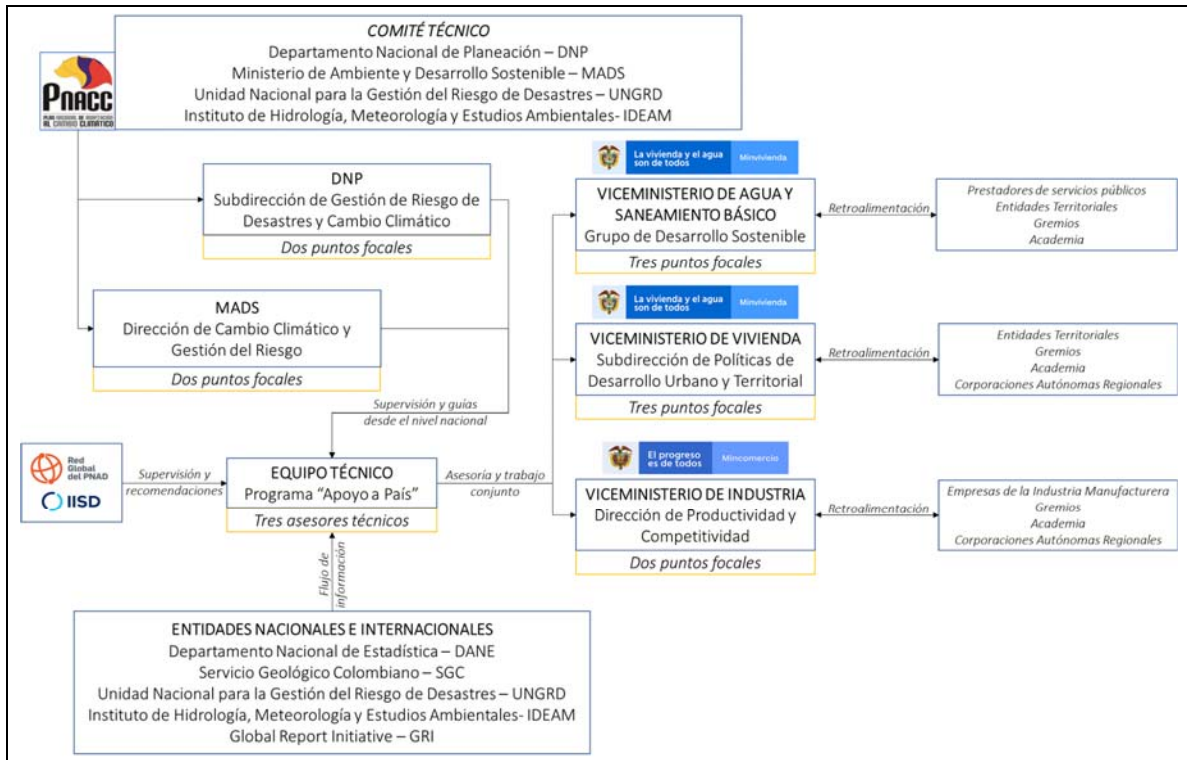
PNACC
PLAN NACIONAL DE ADAPTACIÓN AL CAMBIO CLIMÁTICO

COMITÉ TÉCNICO
Departamento Nacional de Planeación – DNP
Ministerio de Ambiente y Desarrollo Sostenible – MADS
Unidad Nacional para la Gestión del Riesgo de Desastres – UNGRD
Instituto de Hidrología, Meteorología y Estudios Ambientales- IDEAM

DNP
Subdirección de Gestión de Riesgo de Desastres y Cambio Climático
Dos puntos focales

MADS
Dirección de Cambio Climático y Gestión del Riesgo
Dos puntos focales

Supervisión y guías desde el nivel nacional

Red Global del PNAD
IISD

Supervisión y recomendaciones

EQUIPO TÉCNICO
Programa "Apoyo a País"
Tres asesores técnicos

Asesoría y trabajo conjunto

Flujo de información

La vivienda y el agua son de todos | Minvivienda

VICEMINISTERIO DE AGUA Y SANEAMIENTO BÁSICO
Grupo de Desarrollo Sostenible
Tres puntos focales

Retroalimentación

Prestadores de servicios públicos
Entidades Territoriales
Gremios
Academia

La vivienda y el agua son de todos | Minvivienda

VICEMINISTERIO DE VIVIENDA
Subdirección de Políticas de Desarrollo Urbano y Territorial
Tres puntos focales

Retroalimentación

Entidades Territoriales
Gremios
Academia
Corporaciones Autónomas Regionales

El progreso es de todos | Mincomercio

VICEMINISTERIO DE INDUSTRIA
Dirección de Productividad y Competitividad
Dos puntos focales

Retroalimentación

Empresas de la Industria Manufacturera
Gremios
Academia
Corporaciones Autónomas Regionales

ENTIDADES NACIONALES E INTERNACIONALES
Departamento Nacional de Estadística – DANE
Servicio Geológico Colombiano – SGC
Unidad Nacional para la Gestión del Riesgo de Desastres – UNGRD
Instituto de Hidrología, Meteorología y Estudios Ambientales- IDEAM
Global Report Initiative – GRI